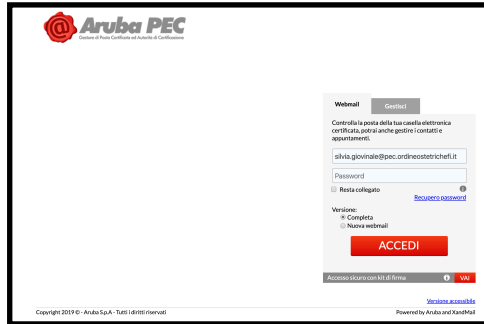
Aruba PEC
Gestore di Posta Certificata ed Autorità di Certificazione

Webmail
Gestisci

Controlla la posta della tua casella elettronica certificata, potrai anche gestire i contatti e appuntamenti.

silvia.giovinale@pec.ordineostetrichefi.it

Password

Resta collegato
Recupero password

Versione:
Completa
Nuova webmail

ACCEDI

Accesso sicuro con kit di firma
VAI

Versione accessibile

Copyright 2019 © - Aruba S.p.A. - Tutti i diritti riservati

Powered by Aruba and XandMail